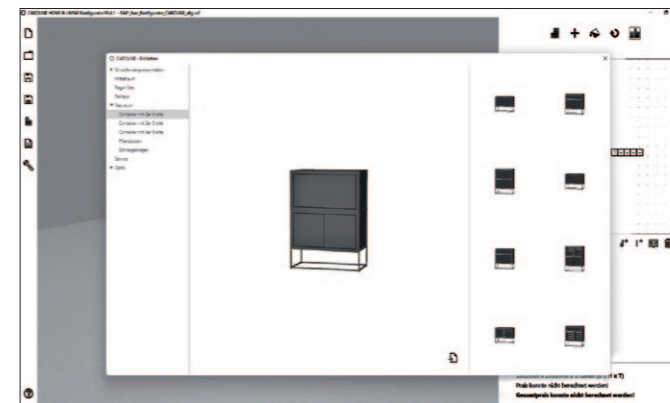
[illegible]

CAROLINE - Einheiten

Schnelleinstiegsmodule
Mittelraum
Regal / Sitz
Sockel
Raumum
Container mit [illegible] Breite
Container mit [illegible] Breite
Container mit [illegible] Breite
Pflanzzonen
Schrägelungen
Service
Optik

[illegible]
Preis konnte nicht berechnet werden!
Gesamtpreis konnte nicht berechnet werden!